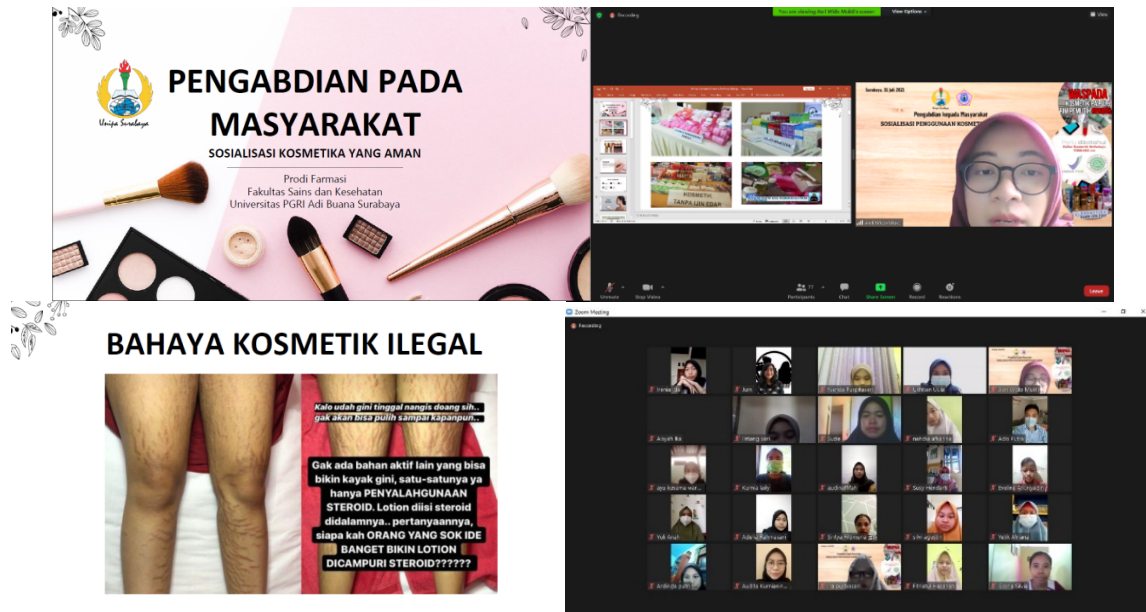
Unipa Surabaya

PENGABDIAN PADA MASYARAKAT

SOSIALISASI KOSMETIKA YANG AMAN

Prodi Farmasi
Fakultas Sains dan Kesehatan
Universitas PGRI Adi Buana Surabaya

Recording

View Options

Surabaya, 31 Juli 2021

Pengabdian kepada Masyarakat

SOSIALISASI PENGGUNAAN KOSMETIK

WASPADA

KOSMETIK TANPA IJIN EDAR

Unmute Stop Video Participants Chat Share Screen Record Reactions Leave

BAHAYA KOSMETIK ILEGAL

Kalo udah gini tinggal nangis doang sih.. gak akan bisa pulih sampai kapanpun..

Gak ada bahan aktif lain yang bisa bikin kayak gini, satu-satunya ya hanya PENYALAHGUNAAN STEROID. Lotion diisi steroid didalamnya.. pertanyaannya, siapa kah ORANG YANG SOK IDE BANGET BIKIN LOTION DICAMPURI STEROID??????

Zoom Meeting

Recording